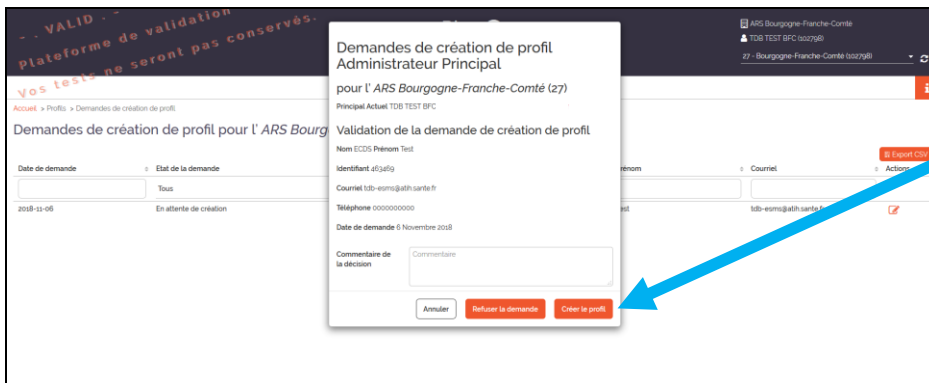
- - VALID - -
Plateforme de validation
Vos tests ne seront pas conservés.

ARS Bourgogne-Franche-Comté
TDB TEST BFC (102798)
27 - Bourgogne-Franche-Comté (102798)

Accueil > Profils > Demandes de création de profil

Demandes de création de profil pour l' *ARS Bourg*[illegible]

Export CSV

| Date de demande | Etat de la demande | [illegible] | Prénom | Courriel | Actions |
|---|---|---|---|---|---|
| | Tous | | | | |
| 2018-11-06 | En attente de création | | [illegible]est | tdb-esms@atih.sante.f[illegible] | |

Demandes de création de profil Administrateur Principal

pour l' *ARS Bourgogne-Franche-Comté* (27)

Principal Actuel TDB TEST BFC

Validation de la demande de création de profil

Nom ECDS Prénom Test

Identifiant 463469

Courriel tdb-esms@atih.sante.fr

Téléphone 0000000000

Date de demande 6 Novembre 2018

Commentaire de la décision
Commentaire

Annuler
Refuser la demande
Créer le profil